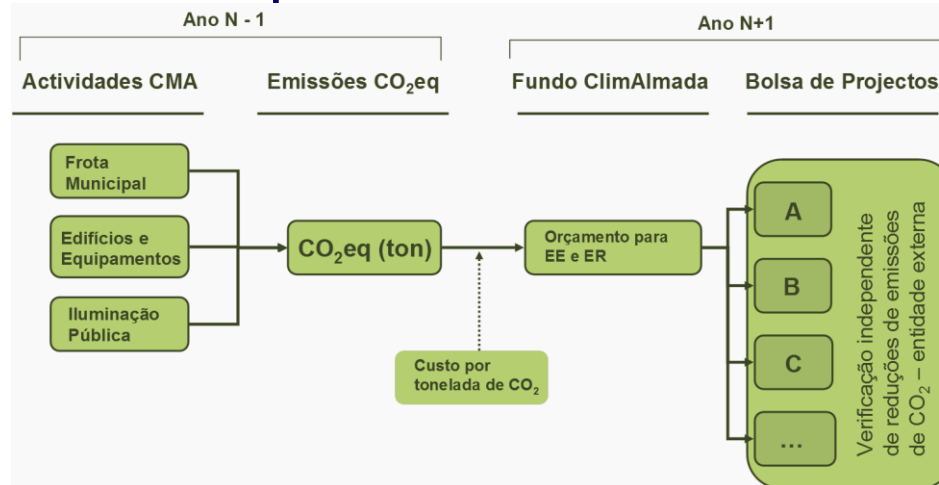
Ano N - 1

Ano N+1

Actividades CMA

Emissões $CO_2$eq

Fundo ClimAlmada

Bolsa de Projectos

Frota Municipal

Edifícios e Equipamentos

Iluminação Pública

$CO_2$eq (ton)

Orçamento para EE e ER

Custo por tonelada de $CO_2$

A

B

C

...

Verificação independente de reduções de emissões de $CO_2$ – entidade externa